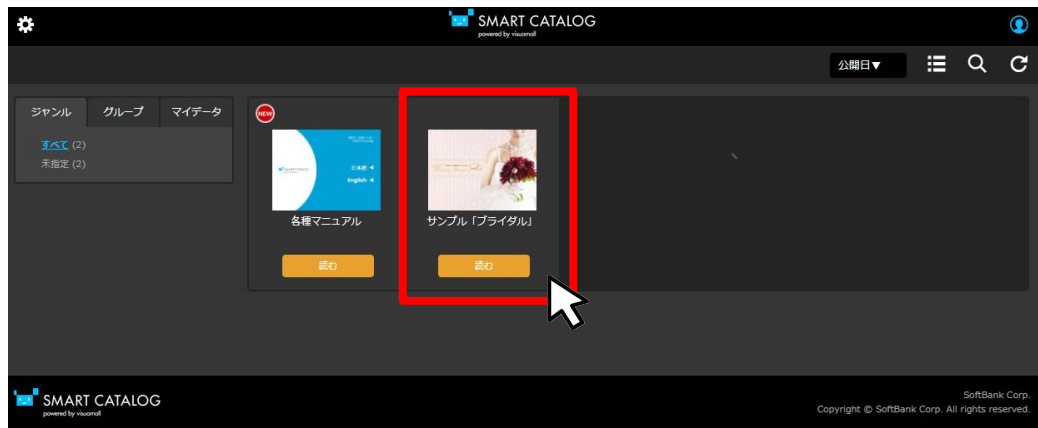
SMART CATALOG
powered by visumall

公開日▼

ジャンル
グループ
マイデータ

すべて (2)
未指定 (2)

NEW

日本語
English

各種マニュアル
読む

サンプル「ブライダル」
読む

SMART CATALOG
powered by visumall

SoftBank Corp.
Copyright © SoftBank Corp. All rights reserved.